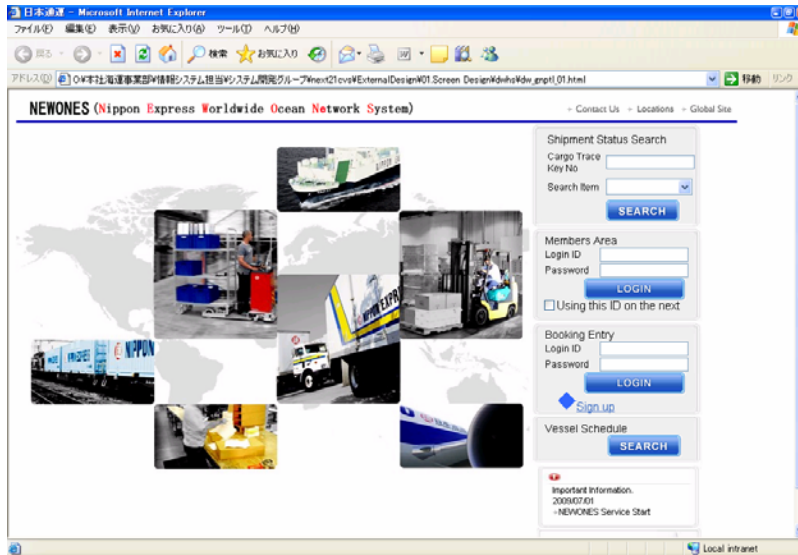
日本通運 - Microsoft Internet Explorer

ファイル(F) 編集(E) 表示(V) お気に入り(A) ツール(T) ヘルプ(H)

戻る 検索 お気に入り

アドレス(D) O:¥本社海運事業部¥情報システム担当¥システム開発グループ¥next21cvs¥ExternalDesign¥01.Screen Design¥dwhs¥dw_gnptl_01.html 移動 リンク

NEWONES (Nippon Express Worldwide Ocean Network System)

Contact Us Locations Global Site

Shipment Status Search

Cargo Trace Key No

Search Item

SEARCH

Members Area

Login ID

Password

LOGIN

Using this ID on the next

Booking Entry

Login ID

Password

LOGIN

Sign up

Vessel Schedule

SEARCH

Important Information.
2009/07/01
→NEWONES Service Start

NIPPON EXPRESS

NIPPON

Local intranet